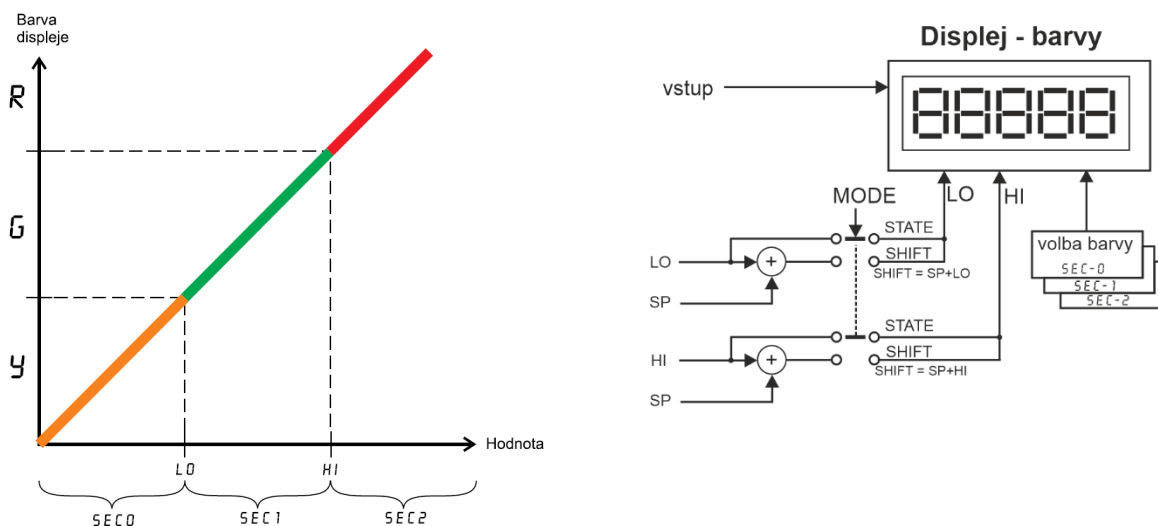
Barva displeje

R

G

Y

Hodnota

LO

HI

SEC0

SEC1

SEC2

Displej - barvy

vstup

88888

MODE

LO

HI

STATE

SHIFT

SHIFT = SP+LO

LO

SP

STATE

SHIFT

SHIFT = SP+HI

HI

SP

volba barvy

SEC-0

SEC-1

SEC-2